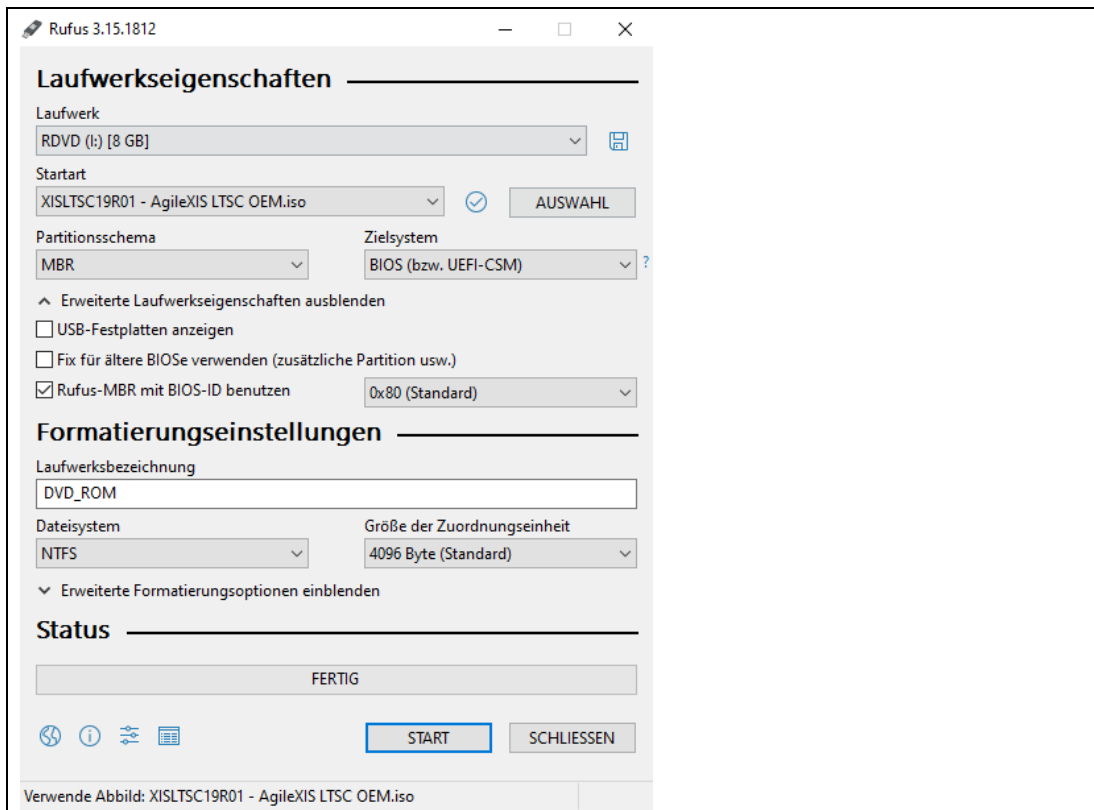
Rufus 3.15.1812

Laufwerkseigenschaften

Laufwerk
RDVD (I:) [8 GB]

Startart
XISLTSC19R01 - AgileXIS LTSC OEM.iso
AUSWAHL

Partitionsschema
MBR

Zielsystem
BIOS (bzw. UEFI-CSM)
?

Erweiterte Laufwerkseigenschaften ausblenden

USB-Festplatten anzeigen

Fix für ältere BIOSe verwenden (zusätzliche Partition usw.)

Rufus-MBR mit BIOS-ID benutzen
0x80 (Standard)

Formatierungseinstellungen

Laufwerksbezeichnung
DVD_ROM

Dateisystem
NTFS

Größe der Zuordnungseinheit
4096 Byte (Standard)

Erweiterte Formatierungsoptionen einblenden

Status

FERTIG

START
SCHLIESSEN

Verwende Abbild: XISLTSC19R01 - AgileXIS LTSC OEM.iso